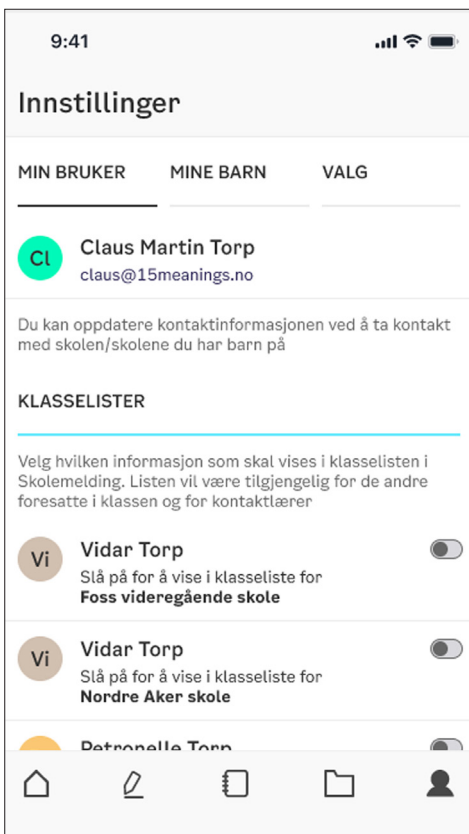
9:41

Innstillinger

MIN BRUKER
MINE BARN
VALG

Cl
Claus Martin Torp
claus@15meanings.no

Du kan oppdatere kontaktinformasjonen ved å ta kontakt med skolen/skolene du har barn på

KLASSELISTER

Velg hvilken informasjon som skal vises i klasselisten i Skolemelding. Listen vil være tilgjengelig for de andre foresatte i klassen og for kontaktlærer

Vi
Vidar Torp
Slå på for å vise i klasseliste for
Foss videregående skole

Vi
Vidar Torp
Slå på for å vise i klasseliste for
Nordre Aker skole

Petronelle Torp